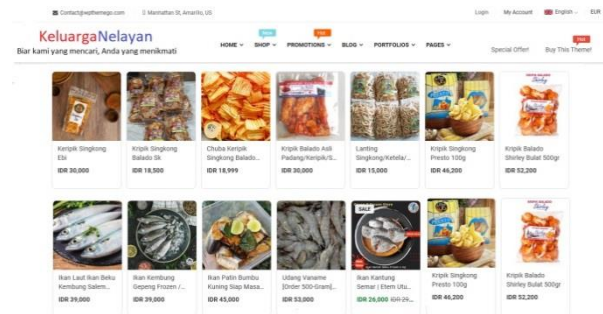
Contact@wpthemego.com Manhattan St, Amarillo, US

Login My Account English EUR

KeluargaNelayan
Biar kami yang mencari, Anda yang menikmati

HOME SHOP New PROMOTIONS Hot BLOG PORTFOLIOS PAGES

Special Offer! Buy This Theme! Hot

Keripik Singkong Ebi
IDR 30,000

Kripik Singkong Balado Sk
IDR 18,500

Chuba Keripik Singkong Balado...
IDR 18,999

Kripik Balado Asli Padang/Keripik/S...
IDR 30,000

Lanting Singkong/Ketela/...
IDR 15,000

Kripik Singkong Presto 100g
IDR 46,200

Kripik Balado Shirley Bulat 500gr
IDR 52,200

Ikan Laut Ikan Beku Kembung Salem...
IDR 39,000

Ikan Kembung Gepeng Frozen /...
IDR 39,000

Ikan Patin Bumbu Kuning Siap Masa...
IDR 45,000

Udang Vaname (Order 500 Gram)...
IDR 53,000

SALE
Ikan Kantung Semar | Etem Utu...
IDR 26,000 IDR 29,...

Kripik Singkong Presto 100g
IDR 46,200

Kripik Balado Shirley Bulat 500gr
IDR 52,200